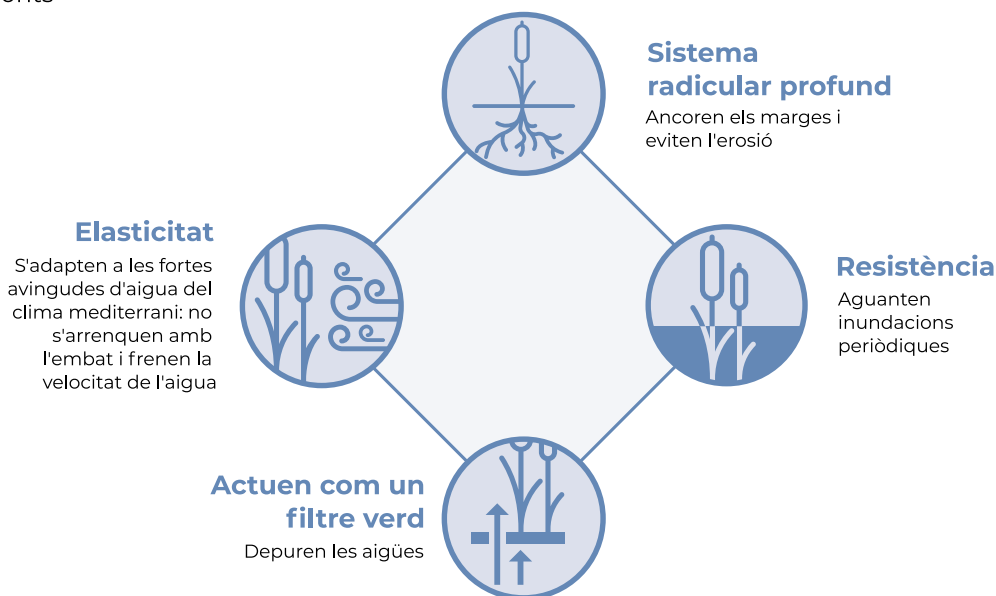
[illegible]

Sistema radicular profund
Ancoren els marges i eviten l'erosió

Elasticitat
S'adapten a les fortes avingudes d'aigua del clima mediterrani: no s'arrenquen amb l'embat i frenen la velocitat de l'aigua

Resistència
Aguanten inundacions periòdiques

Actuen com un filtre verd
Depuren les aigües